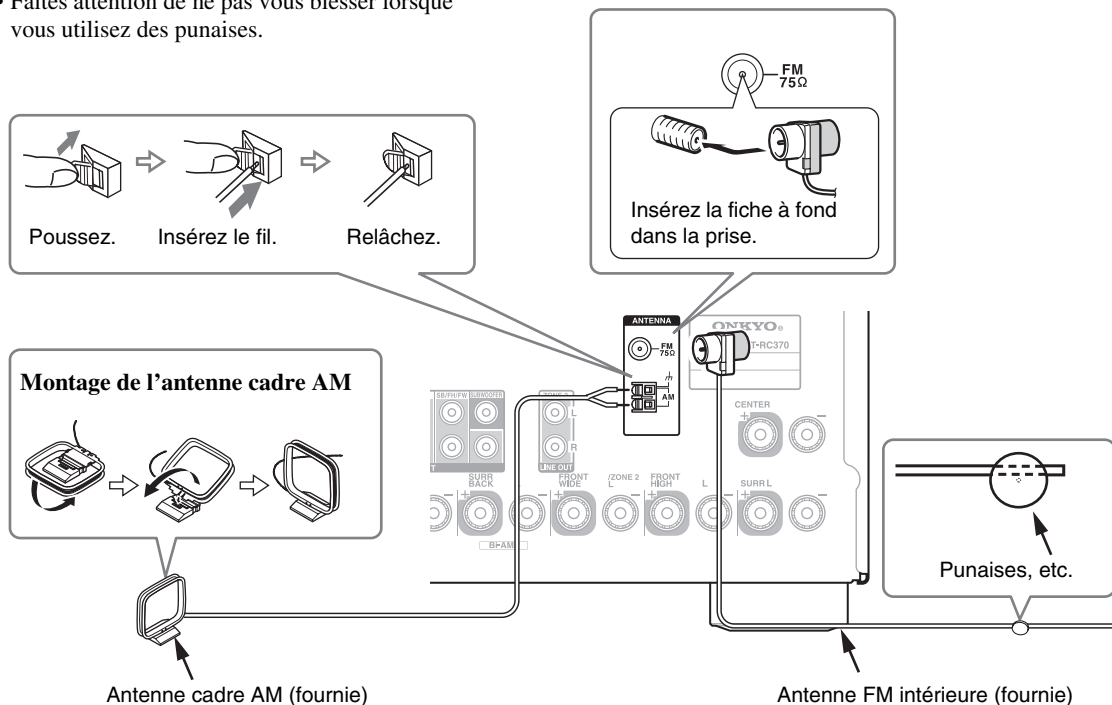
• Faites attention de ne pas vous blesser lorsque vous utilisez des punaises.

FM 75Ω

Insérez la fiche à fond dans la prise.

Poussez. Insérez le fil. Relâchez.

ANTENNA

FM 75Ω

AM

ONKYO

T-RC370

Montage de l’antenne cadre AM

SB/FH/FW

SUBWOOFER

ZONE 2

L

R

LINE OUT

CENTER

SURR BACK

FRONT WIDE

/ZONE 2 L

FRONT HIGH

L

SURR L

BI-AMP

Punaises, etc.

Antenne cadre AM (fournie)

Antenne FM intérieure (fournie)